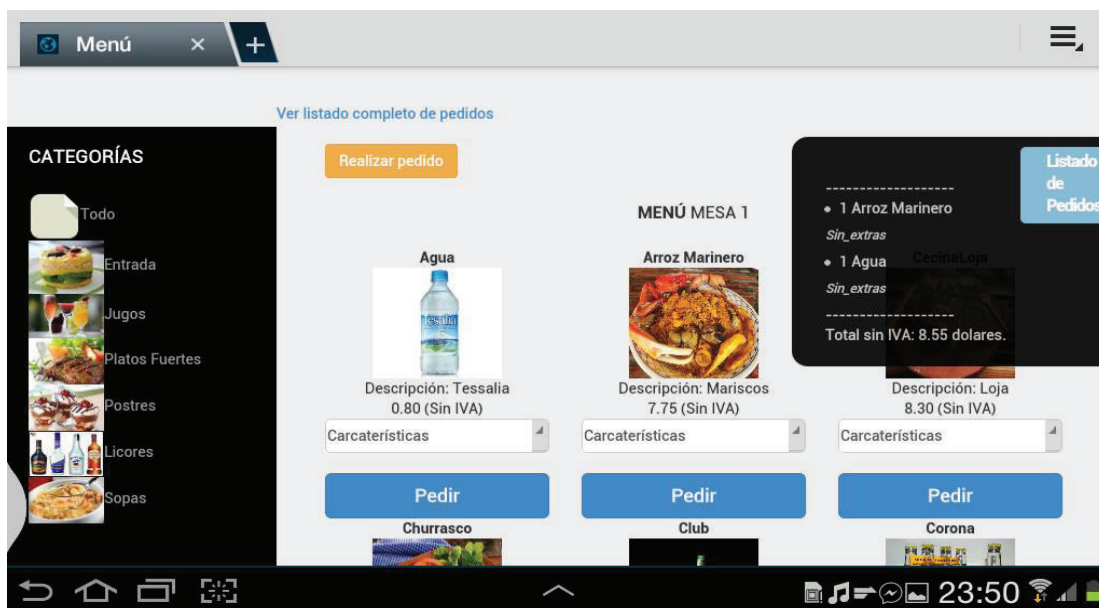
Menú ×

Ver listado completo de pedidos

CATEGORÍAS

Todo

Entrada

Jugos

Platos Fuertes

Postres

Licores

Sopas

Realizar pedido

MENÚ MESA 1

Agua

Descripción: Tessalia
0.80 (Sin IVA)

Carcaterísticas

Pedir

Arroz Marinero

Descripción: Mariscos
7.75 (Sin IVA)

Carcaterísticas

Pedir

CecinaLoja

Descripción: Loja
8.30 (Sin IVA)

Carcaterísticas

Pedir

--------------------
• 1 Arroz Marinero
Sin_extras
• 1 Agua
Sin_extras
--------------------
Total sin IVA: 8.55 dolares.

Listado de Pedidos

Churrasco

Club

Corona

23:50